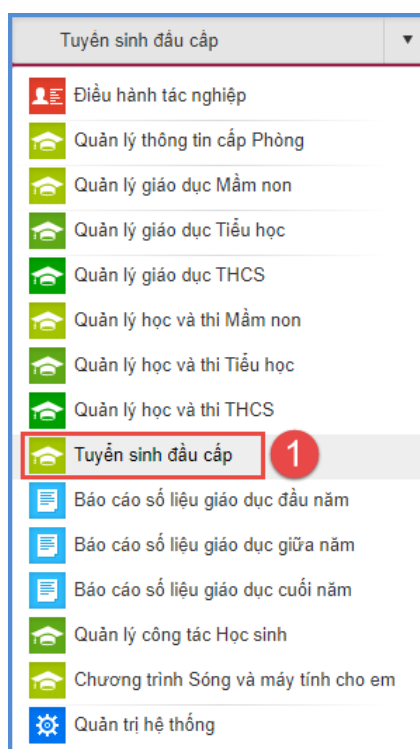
Tuyển sinh đầu cấp ▼

Điều hành tác nghiệp

Quản lý thông tin cấp Phòng

Quản lý giáo dục Mầm non

Quản lý giáo dục Tiểu học

Quản lý giáo dục THCS

Quản lý học và thi Mầm non

Quản lý học và thi Tiểu học

Quản lý học và thi THCS

Tuyển sinh đầu cấp 1

Báo cáo số liệu giáo dục đầu năm

Báo cáo số liệu giáo dục giữa năm

Báo cáo số liệu giáo dục cuối năm

Quản lý công tác Học sinh

Chương trình Sóng và máy tính cho em

Quản trị hệ thống